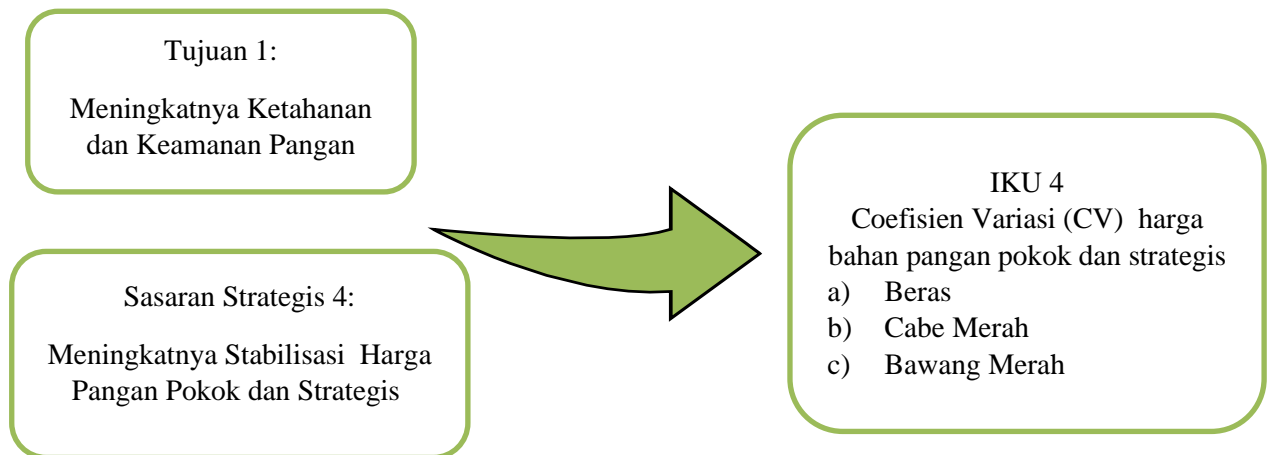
Tujuan 1:

Meningkatnya Ketahanan dan Keamanan Pangan

Sasaran Strategis 4:

Meningkatnya Stabilisasi Harga Pangan Pokok dan Strategis

IKU 4
Coefisien Variasi (CV) harga bahan pangan pokok dan strategis
a) Beras
b) Cabe Merah
c) Bawang Merah